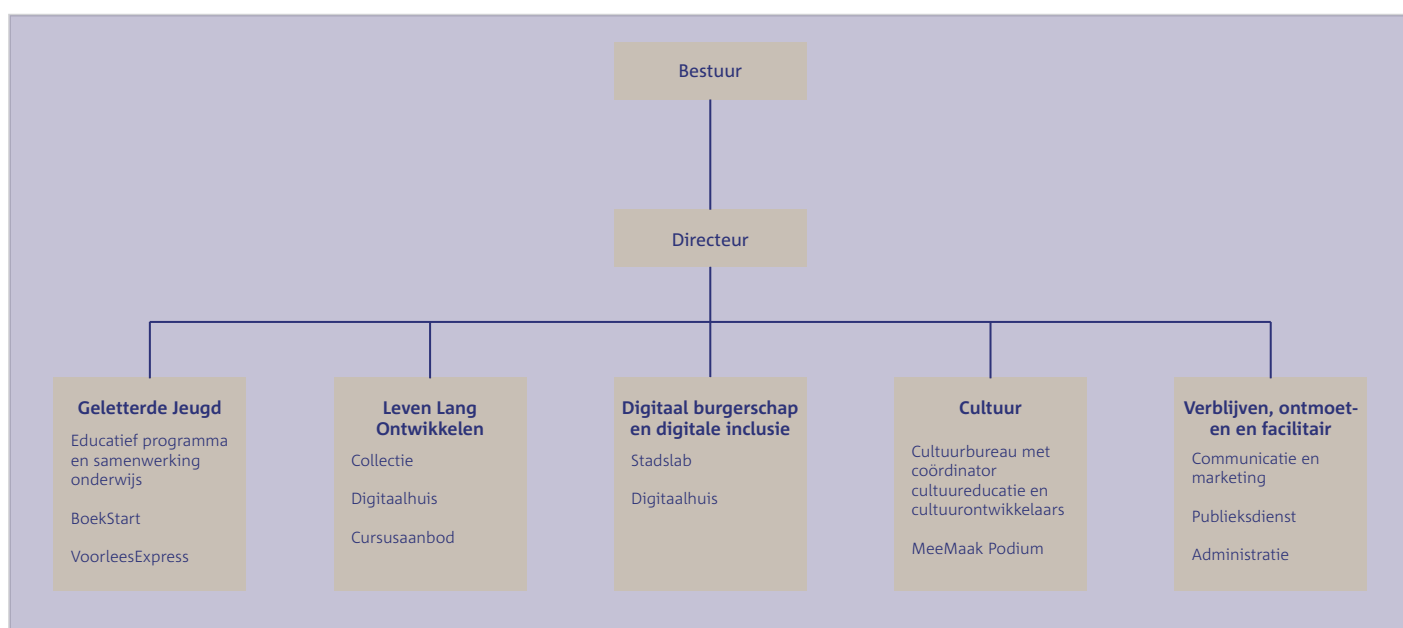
Bestuur

Directeur

Geletterde Jeugd

Educatief programma en samenwerking onderwijs

BoekStart

VoorleesExpress

Leven Lang Ontwikkelen

Collectie

Digitaalhuis

Cursusaanbod

Digitaal burgerschap en digitale inclusie

Stadslab

Digitaalhuis

Cultuur

Cultuurbureau met coördinator cultuureducatie en cultuurontwikkelaars

MeeMaak Podium

Verblijven, ontmoeten en facilitair

Communicatie en marketing

Publieksdienst

Administratie